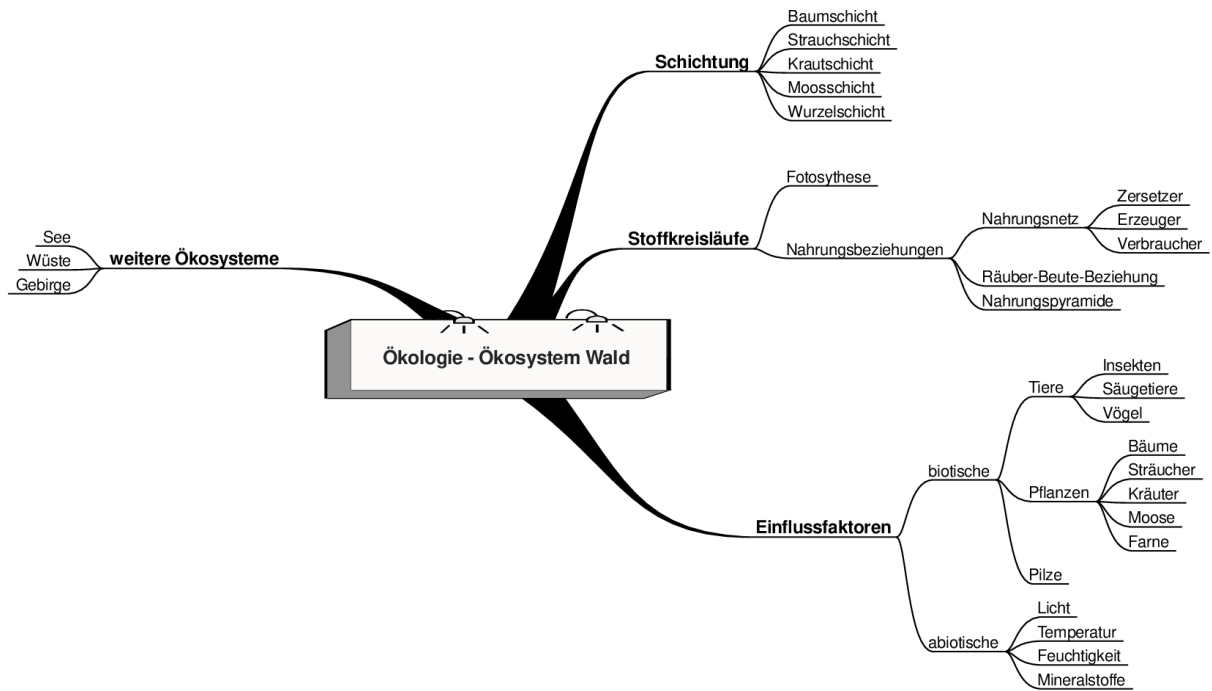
Ökologie - Ökosystem Wald

Schichtung
Baumschicht
Strauchschicht
Krautschicht
Moosschicht
Wurzelschicht

Stoffkreisläufe
Fotosythese
Nahrungsbeziehungen
Nahrungsnetz
Zersetzer
Erzeuger
Verbraucher
Räuber-Beute-Beziehung
Nahrungspyramide

weitere Ökosysteme
See
Wüste
Gebirge

Einflussfaktoren
biotische
Tiere
Insekten
Säugetiere
Vögel
Pflanzen
Bäume
Sträucher
Kräuter
Moose
Farne
Pilze
abiotische
Licht
Temperatur
Feuchtigkeit
Mineralstoffe